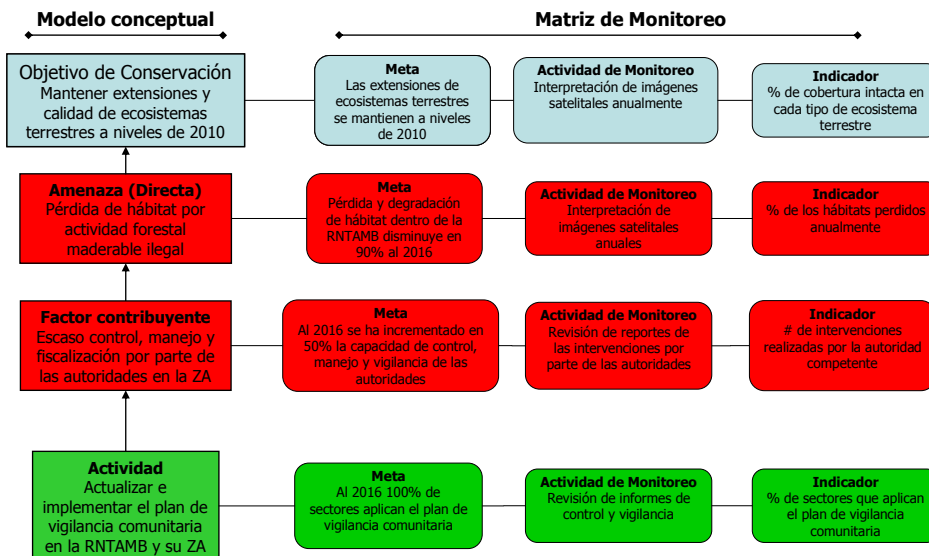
Modelo conceptual

Matriz de Monitoreo

Objetivo de Conservación
Mantener extensiones y calidad de ecosistemas terrestres a niveles de 2010

Meta
Las extensiones de ecosistemas terrestres se mantienen a niveles de 2010

Actividad de Monitoreo
Interpretación de imágenes satelitales anualmente

Indicador
% de cobertura intacta en cada tipo de ecosistema terrestre

Amenaza (Directa)
Pérdida de hábitat por actividad forestal maderable ilegal

Meta
Pérdida y degradación de hábitat dentro de la RNTAMB disminuye en 90% al 2016

Actividad de Monitoreo
Interpretación de imágenes satelitales anuales

Indicador
% de los hábitats perdidos anualmente

Factor contribuyente
Escaso control, manejo y fiscalización por parte de las autoridades en la ZA

Meta
Al 2016 se ha incrementado en 50% la capacidad de control, manejo y vigilancia de las autoridades

Actividad de Monitoreo
Revisión de reportes de las intervenciones por parte de las autoridades

Indicador
# de intervenciones realizadas por la autoridad competente

Actividad
Actualizar e implementar el plan de vigilancia comunitaria en la RNTAMB y su ZA

Meta
Al 2016 100% de sectores aplican el plan de vigilancia comunitaria

Actividad de Monitoreo
Revisión de informes de control y vigilancia

Indicador
% de sectores que aplican el plan de vigilancia comunitaria